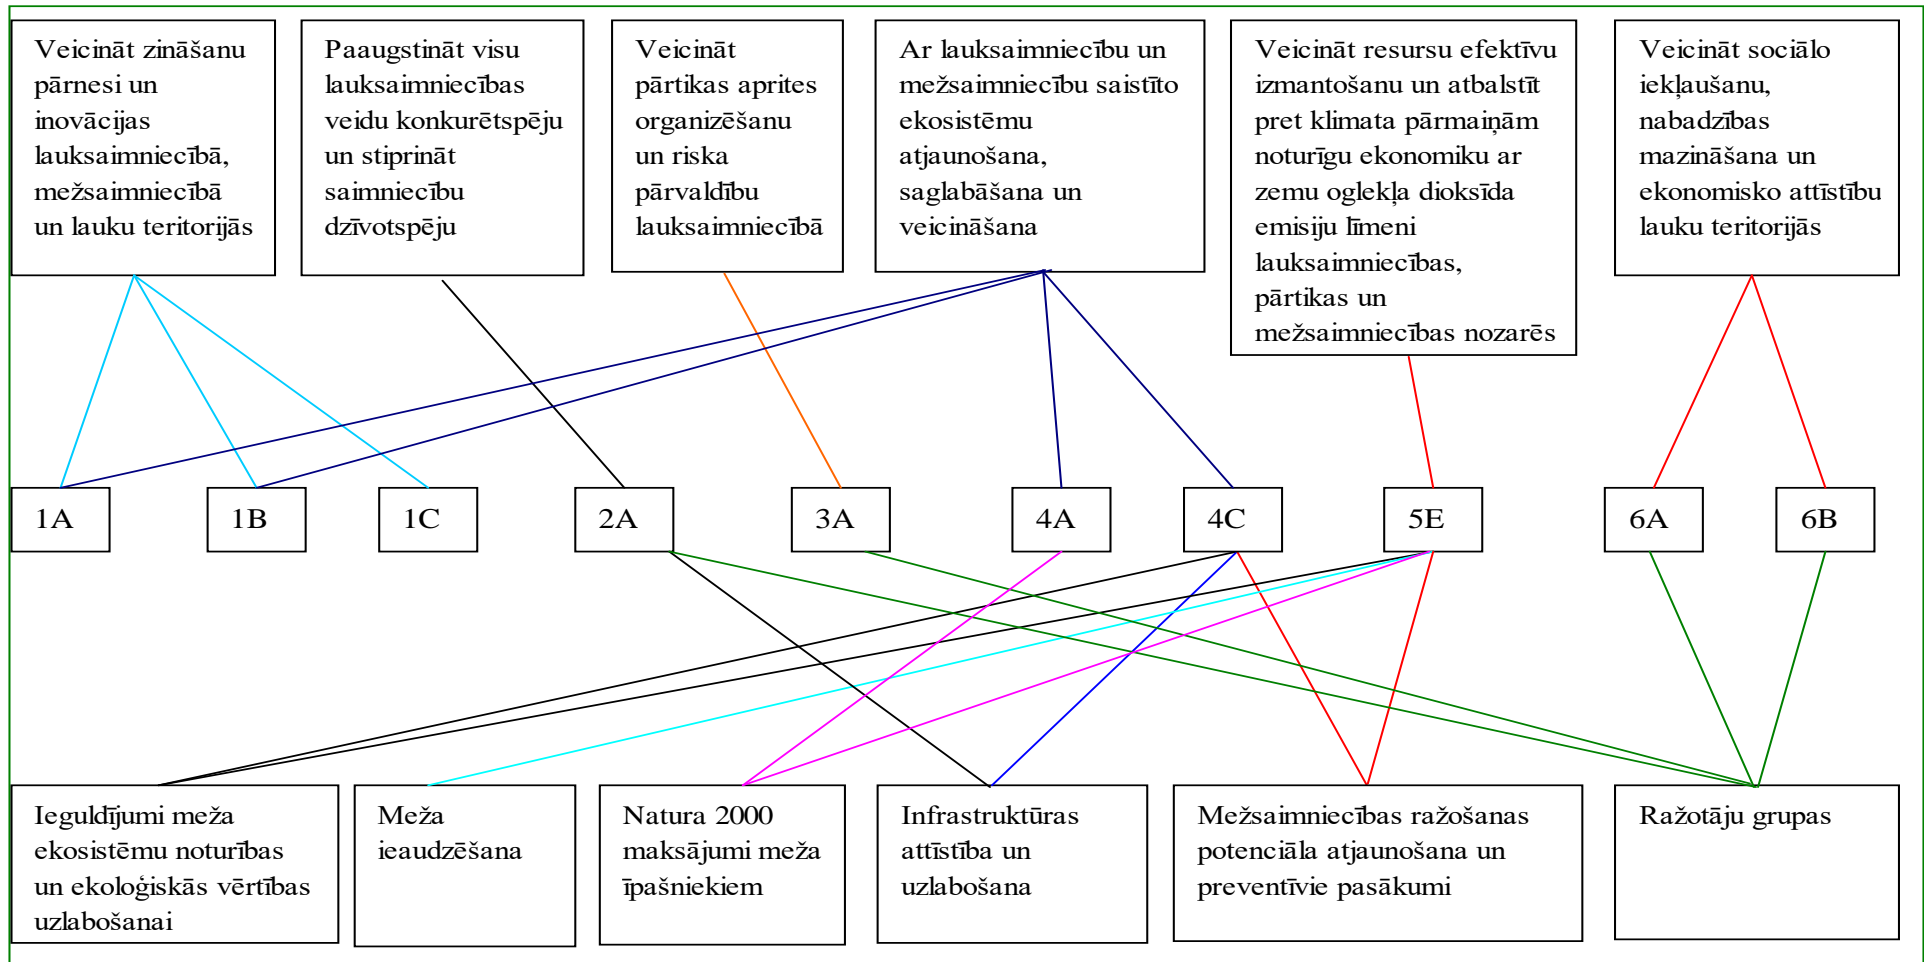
Veicināt zināšanu pārnesi un inovācijas lauksaimniecībā, mežsaimniecībā un lauku teritorijās

Paaugstināt visu lauksaimniecības veidu konkurētspēju un stiprināt saimniecību dzīvotspēju

Veicināt pārtikas aprites organizēšanu un riska pārvaldību lauksaimniecībā

Ar lauksaimniecību un mežsaimniecību saistīto ekosistēmu atjaunošana, saglabāšana un veicināšana

Veicināt resursu efektīvu izmantošanu un atbalstīt pret klimata pārmaiņām noturīgu ekonomiku ar zemu oglekļa dioksīda emisiju līmeni lauksaimniecības, pārtikas un mežsaimniecības nozarēs

Veicināt sociālo iekļaušanu, nabadzības mazināšana un ekonomisko attīstību lauku teritorijās

1A

1B

1C

2A

3A

4A

4C

5E

6A

6B

Ieguldījumi meža ekosistēmu noturības un ekoloģiskās vērtības uzlabošanai

Meža ieaudzēšana

Natura 2000 maksājumi meža īpašniekiem

Infrastruktūras attīstība un uzlabošana

Mežsaimniecības ražošanas potenciāla atjaunošana un preventīvie pasākumi

Ražotāju grupas